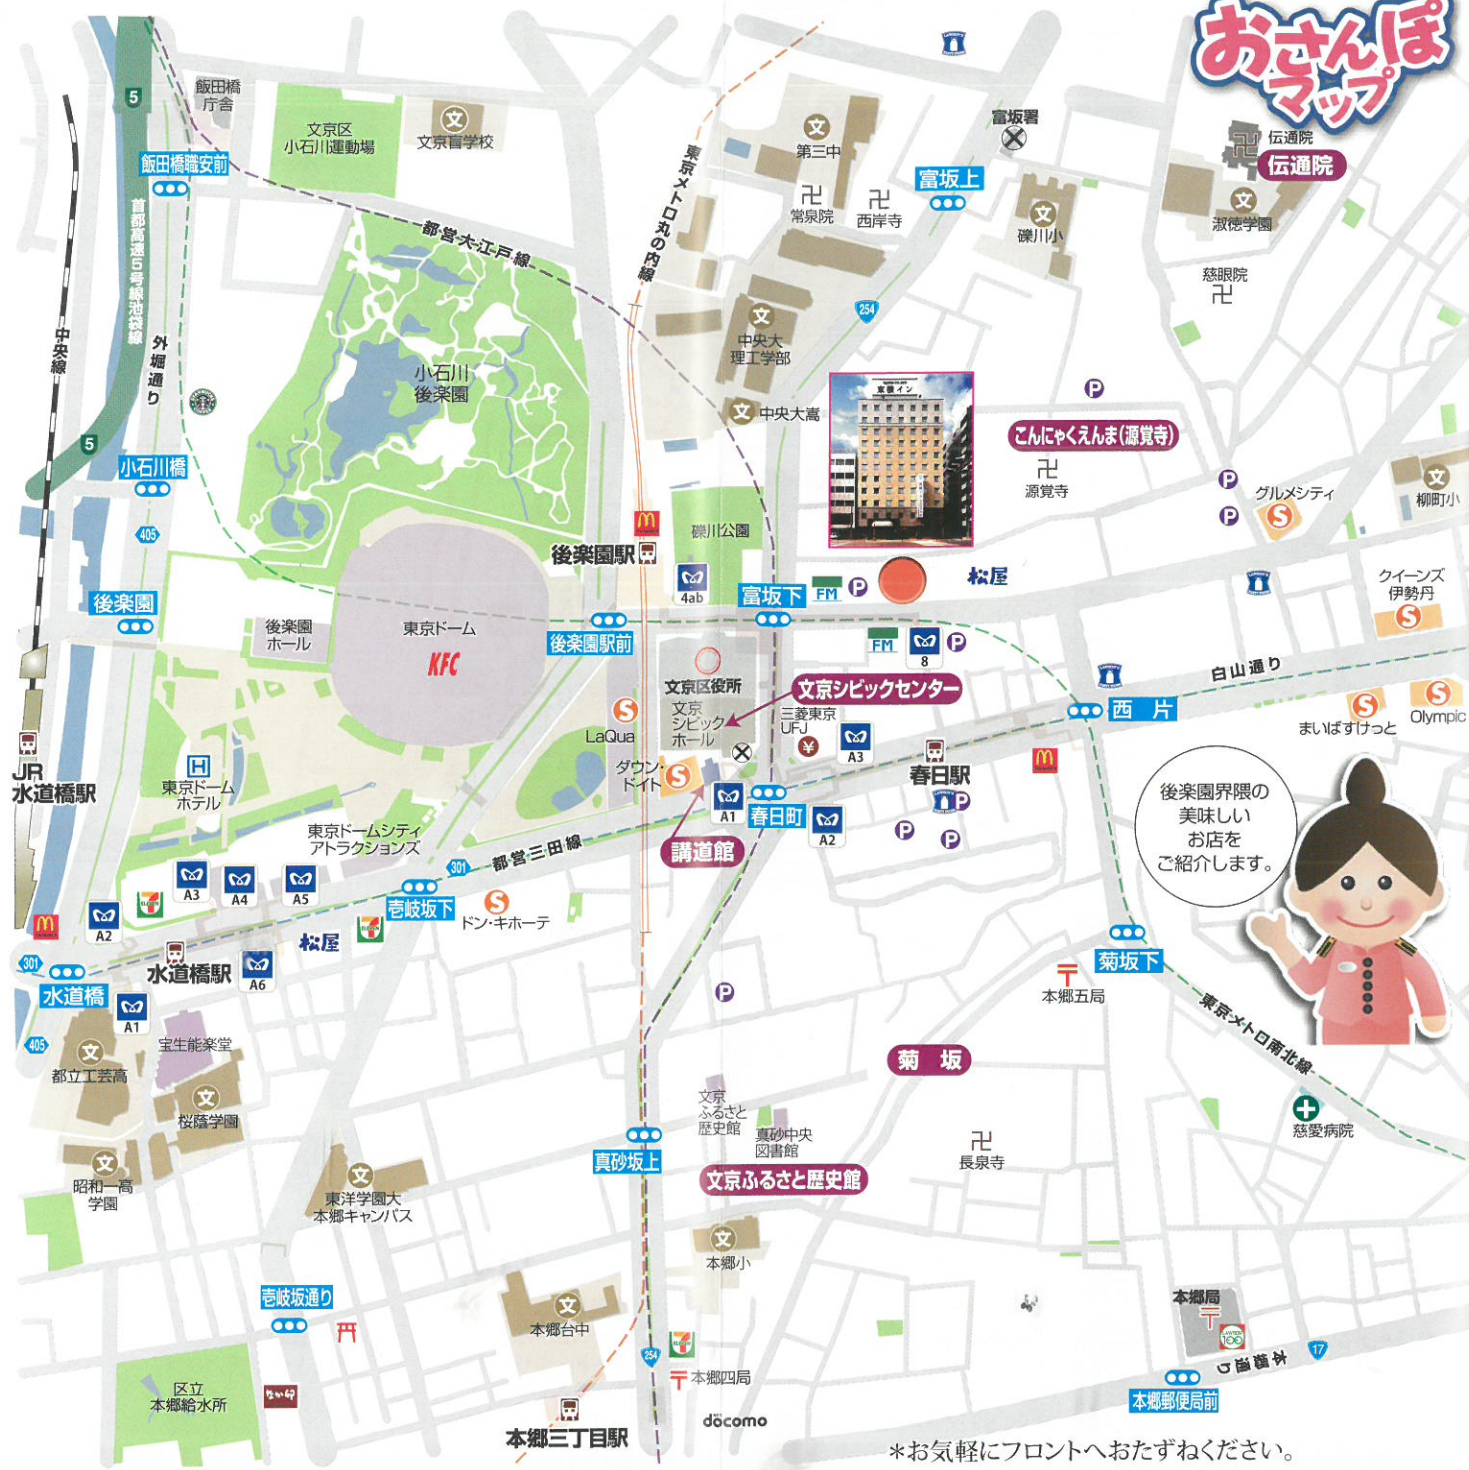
おさんぽマップ

飯田橋庁舎
文京区小石川運動場
文京盲学校
飯田橋職安前
5
首都高速5号池袋線
中央線
外堀通り
都営大江戸線
東京メトロ丸の内線
第三中
常泉院
西岸寺
富坂署
富坂上
礫川小
伝通院
伝通院
淑徳学園
慈眼院
254
中央大理工学部
中央大高
小石川後楽園
こんにゃくえんま(源覚寺)
源覚寺
グルメシティ
柳町小
小石川橋
405
礫川公園
後楽園駅
4ab
富坂下
FM
松屋
クイーンズ伊勢丹
後楽園
後楽園ホール
東京ドーム
KFC
後楽園駅前
FM
8
白山通り
文京区役所
文京シビックセンター
文京シビックホール
三菱東京UFJ
A3
西片
まいばすけっと
Olympic
LaQua
H
東京ドームホテル
ダウンドイト
A1
春日町
A2
春日駅
後楽園界隈の美味しいお店をご紹介します。
JR水道橋駅
東京ドームシティアトラクションズ
講道館
都営三田線
301
A3
A4
A5
壱岐坂下
ドン・キホーテ
A2
松屋
水道橋駅
A6
301
水道橋
A1
405
宝生能楽堂
都立工芸高
桜蔭学園
菊坂下
本郷五局
東京メトロ南北線
菊坂
文京ふるさと歴史館
真砂中央図書館
長泉寺
慈愛病院
昭和一高学園
東洋学園大本郷キャンパス
真砂坂上
文京ふるさと歴史館
本郷小
壱岐坂通り
本郷台中
254
本郷四局
本郷局
本郷通り
17
本郷郵便局前
区立本郷給水所
docomo
本郷三丁目駅
＊お気軽にフロントへおたずねください。